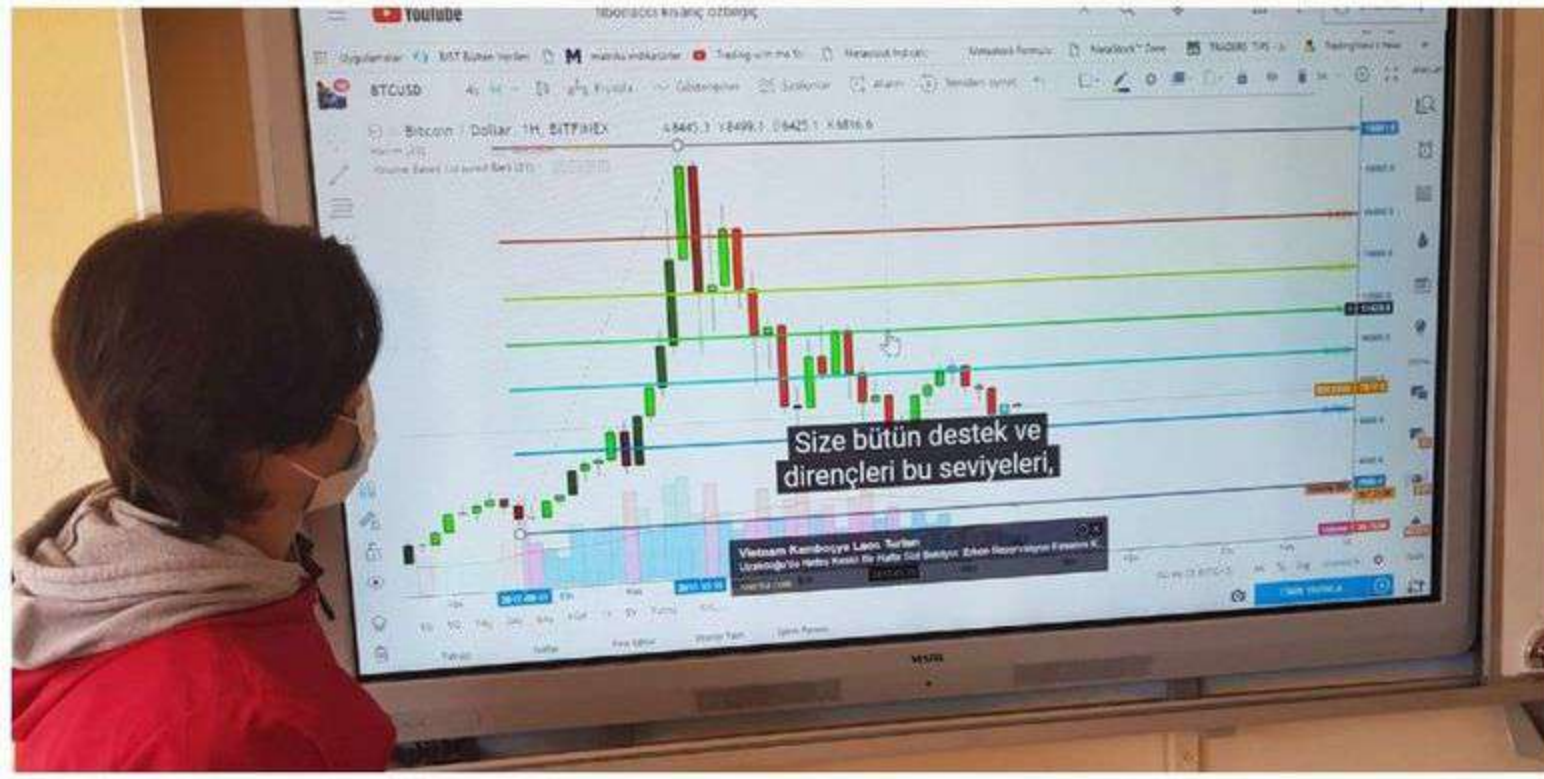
YouTube
fibonacci kısalıç özbeğiç

Uygulamalar
BIST Bütün Verileri
M
Trading
Metastock Formula
TRADERS TIPS

BTCUSD
Bitcoin / Dollar, 1H, BITFINEX
Göstergeler
Alarm
Tekrar Oynat

Size bütün destek ve dirençleri bu seviyeleri,

Vietnam Kamboçya Laos Turları
Uzakdoğu'da Hafta Keşfi Bir Hafta Sizi Bekliyor. Erken Rezervasyon Fırsatını K...

1G 5G 1A 3A 6A 1Y 5Y Tümü